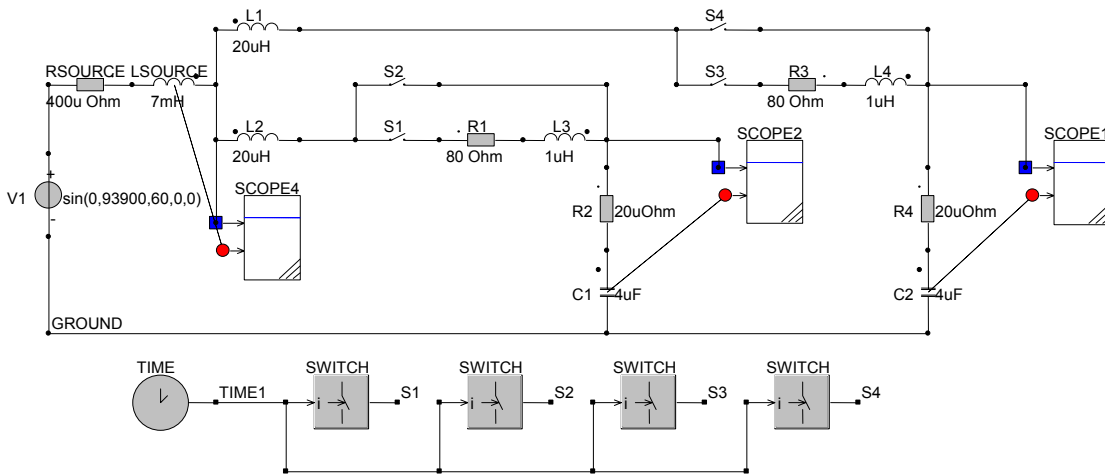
L1
20uH
S4
RSOURCE LSOURCE
400u Ohm 7mH
S2
S3 R3 L4
80 Ohm 1uH
L2
20uH
S1 R1 L3
80 Ohm 1uH
SCOPE2
SCOPE1
V1 $\sin(0,93900,60,0,0)$
+
-
SCOPE4
R2 20uOhm
R4 20uOhm
C1 4uF
C2 4uF
GROUND
TIME
TIME1
SWITCH
i
S1
SWITCH
i
S2
SWITCH
i
S3
SWITCH
i
S4